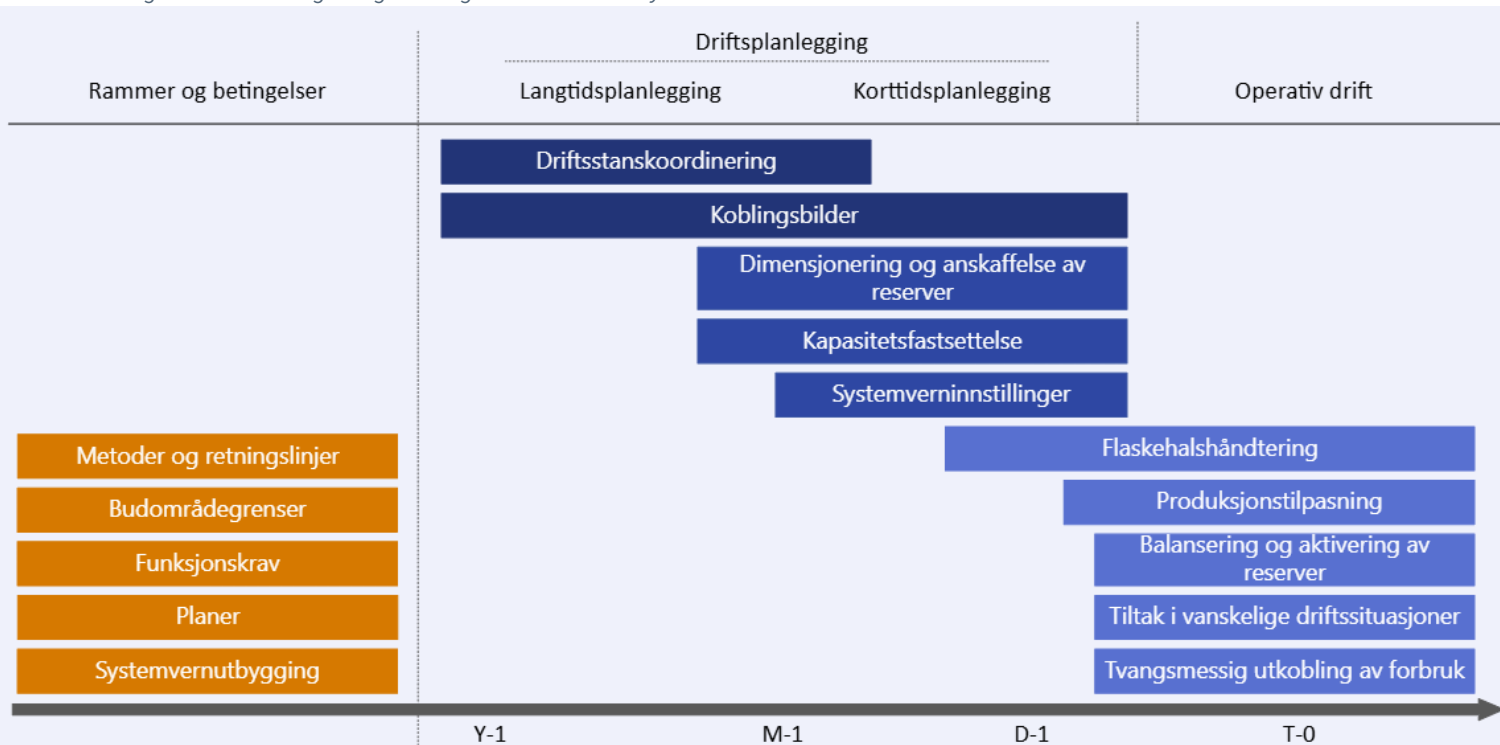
Driftsplanlegging

Rammer og betingelser

Langtidsplanlegging

Korttidsplanlegging

Operativ drift

Driftsstanskoordinering

Koblingsbilder

Dimensjonering og anskaffelse av reserver

Kapasitetsfastsettelse

Systemverninnstillinger

Flaskehalshåndtering

Produksjonstilpasning

Balansering og aktivering av reserver

Tiltak i vanskelige driftssituasjoner

Tvangsmessig utkobling av forbruk

Metoder og retningslinjer

Budområdegrenser

Funksjonskrav

Planer

Systemvernutbygging

Y-1

M-1

D-1

T-0